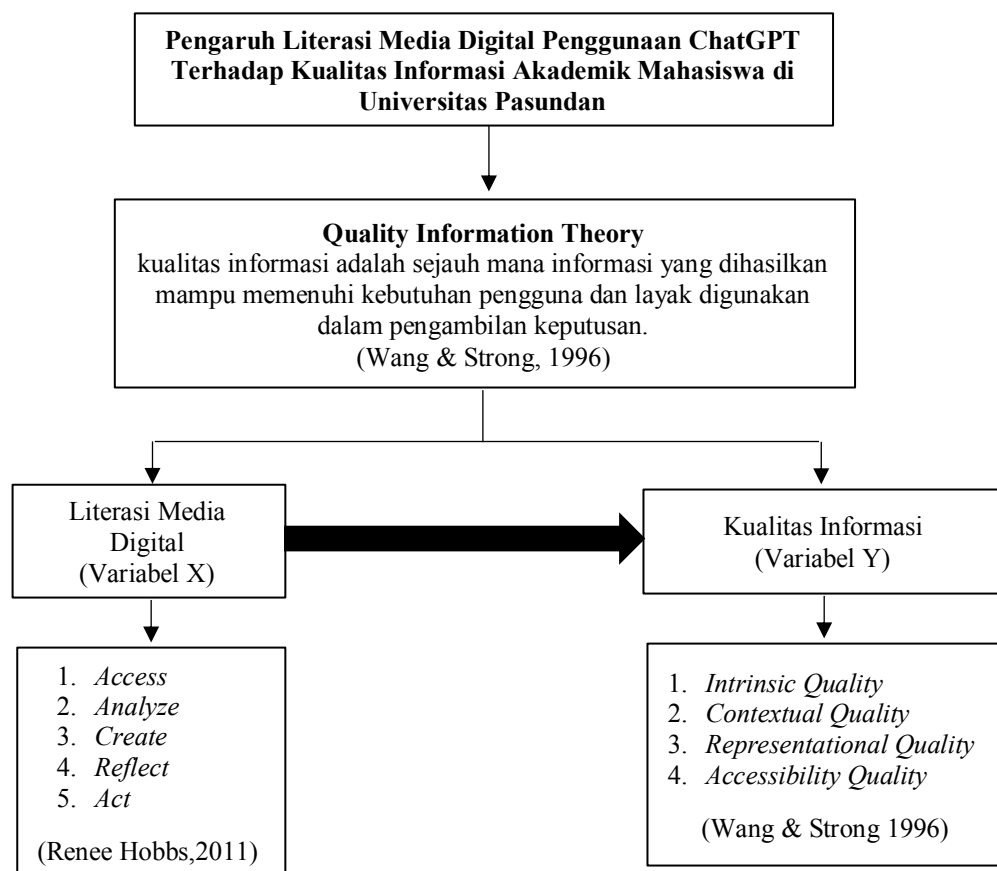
**Pengaruh Literasi Media Digital Penggunaan ChatGPT Terhadap Kualitas Informasi Akademik Mahasiswa di Universitas Pasundan**

**Quality Information Theory**
kualitas informasi adalah sejauh mana informasi yang dihasilkan mampu memenuhi kebutuhan pengguna dan layak digunakan dalam pengambilan keputusan.
(Wang & Strong, 1996)

Literasi Media Digital
(Variabel X)

1. *Access*
2. *Analyze*
3. *Create*
4. *Reflect*
5. *Act*

(Renee Hobbs,2011)

Kualitas Informasi
(Variabel Y)

1. *Intrinsic Quality*
2. *Contextual Quality*
3. *Representational Quality*
4. *Accessibility Quality*

(Wang & Strong 1996)